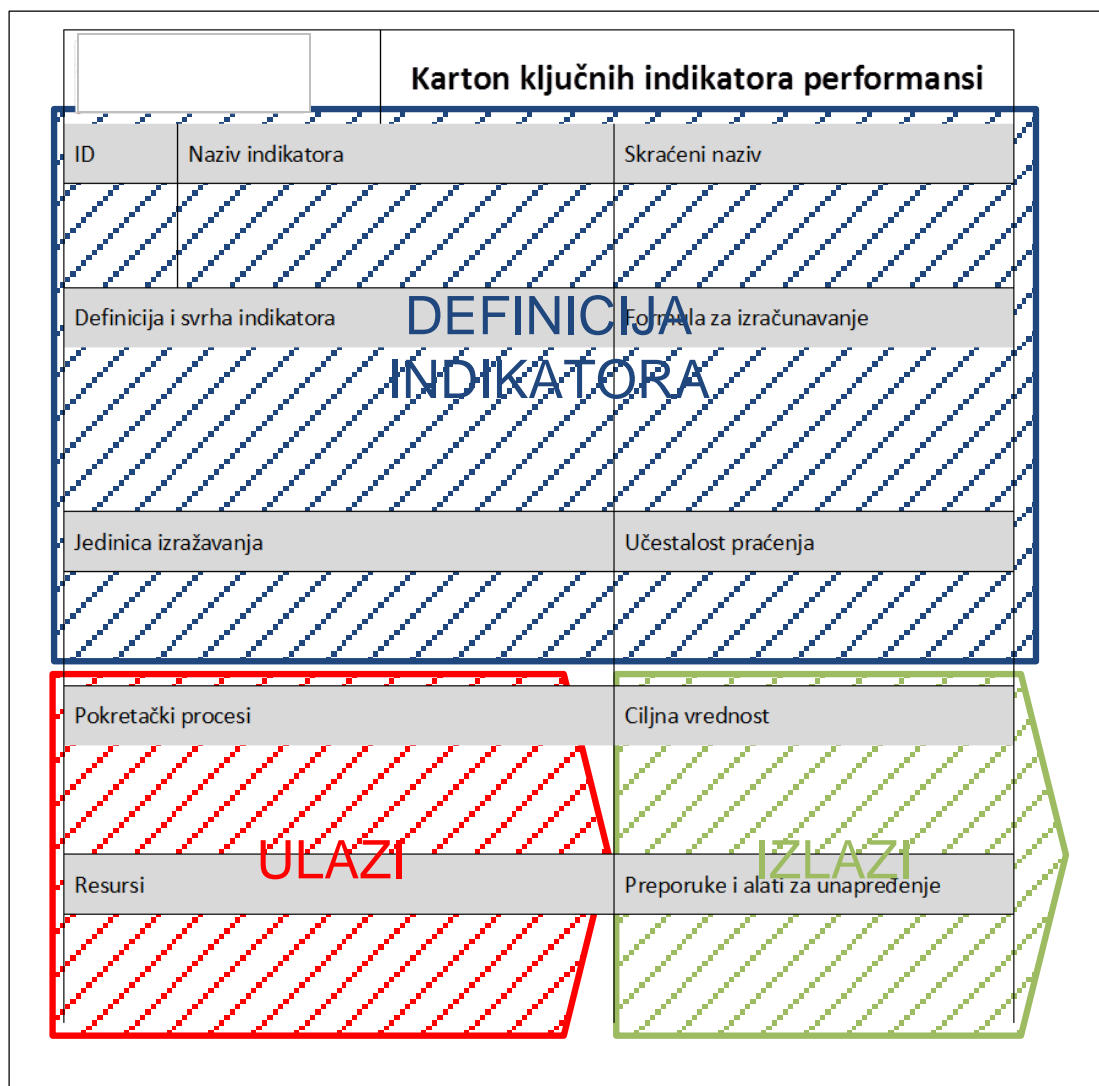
Karton ključnih indikatora performansi

| ID | Naziv indikatora | Skraćeni naziv |
|---|---|---|
| | | |

DEFINICIJA INDIKATORA

| Definicija i svrha indikatora | Formula za izračunavanje |
|---|---|
| | |
| Jedinica izražavanja | Učestalost praćenja |
| | |

| Pokretački procesi | Ciljna vrednost |
|---|---|
| | |
| Resursi | Preporuke i alati za unapređenje |
| | |

ULAZI

IZLAZI